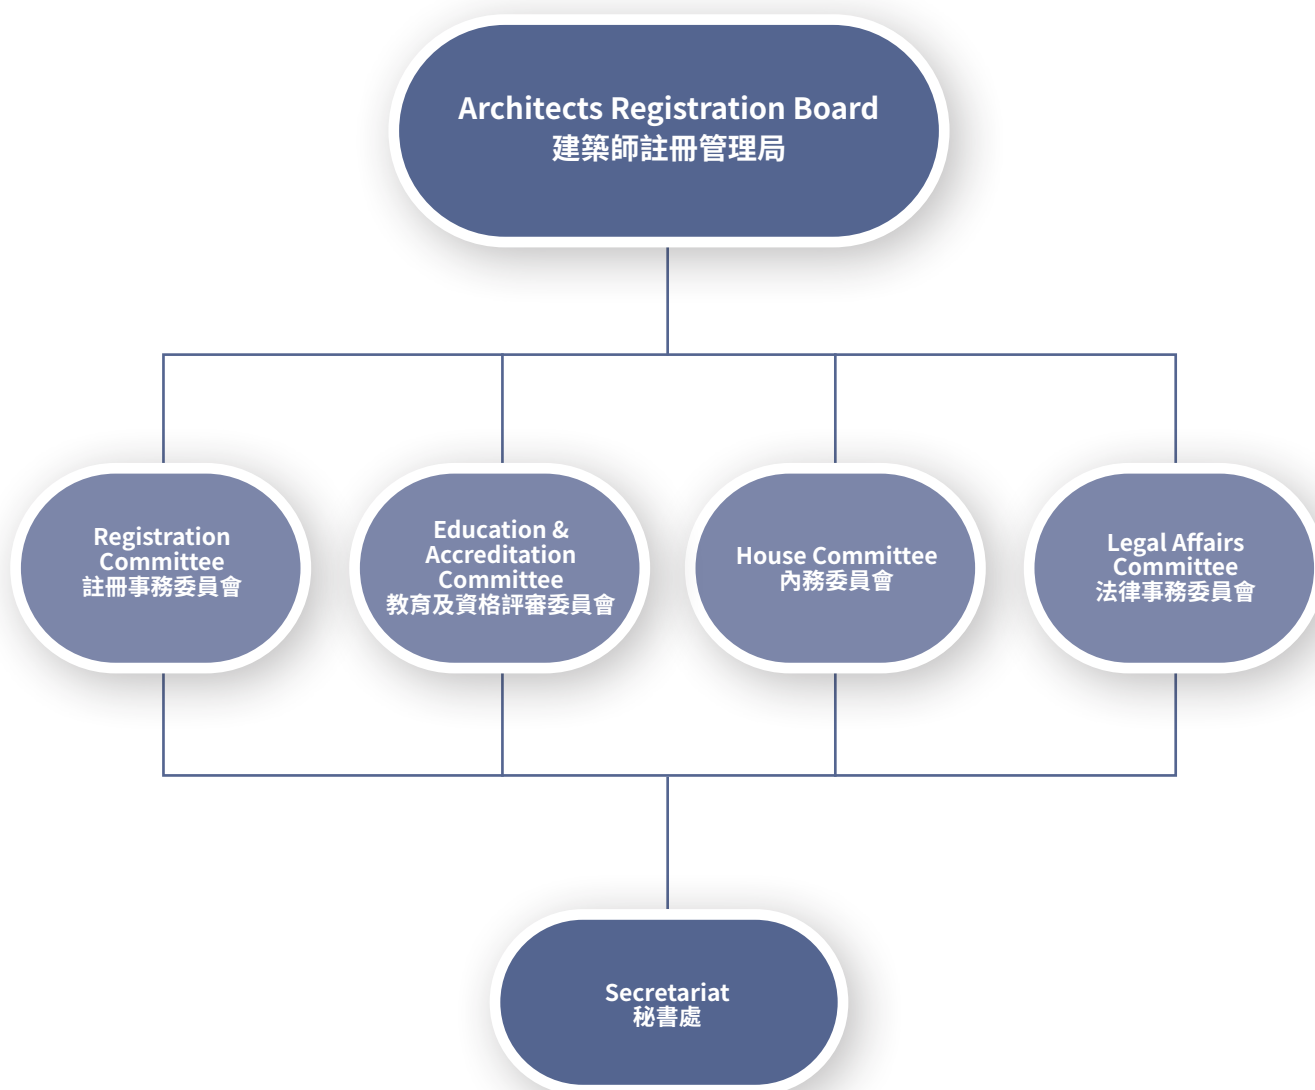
Architects Registration Board
建築師註冊管理局

Registration Committee
註冊事務委員會

Education & Accreditation Committee
教育及資格評審委員會

House Committee
內務委員會

Legal Affairs Committee
法律事務委員會

Secretariat
秘書處